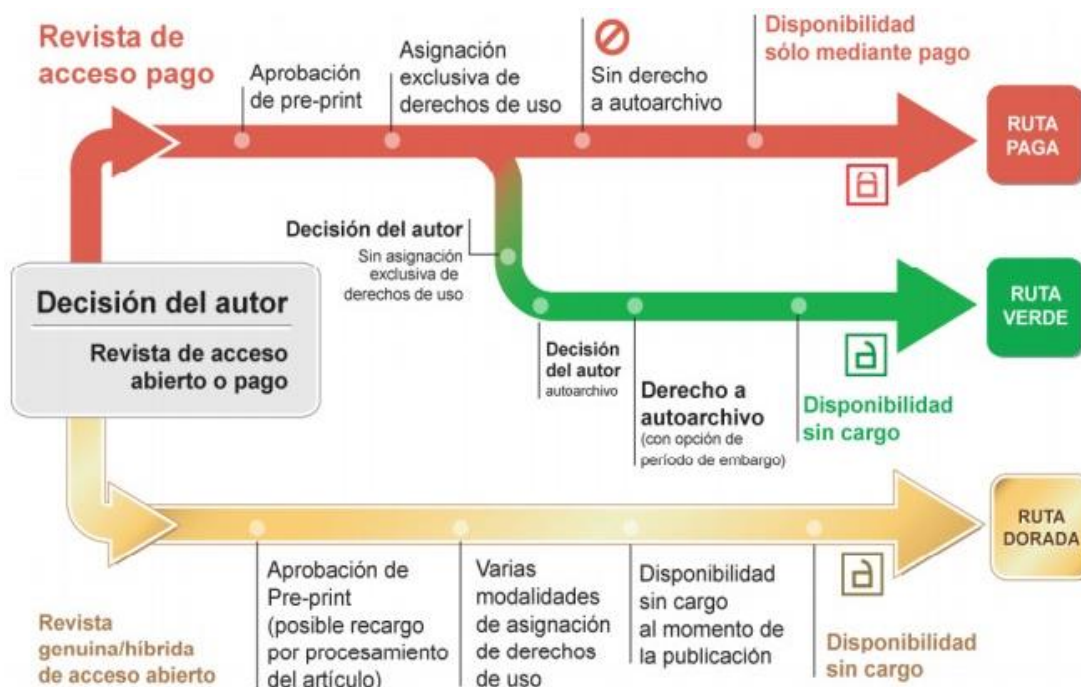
Revista de acceso pago

Aprobación de pre-print

Asignación exclusiva de derechos de uso

Sin derecho a autoarchivo

Disponibilidad sólo mediante pago

RUTA PAGA

Decisión del autor
Sin asignación exclusiva de derechos de uso

Decisión del autor
Revista de acceso abierto o pago

RUTA VERDE

Decisión del autor
autoarchivo

Derecho a autoarchivo
(con opción de período de embargo)

Disponibilidad sin cargo

RUTA DORADA

Revista genuina/híbrida de acceso abierto

Aprobación de Pre-print (posible recargo por procesamiento del artículo)

Varias modalidades de asignación de derechos de uso

Disponibilidad sin cargo al momento de la publicación

Disponibilidad sin cargo